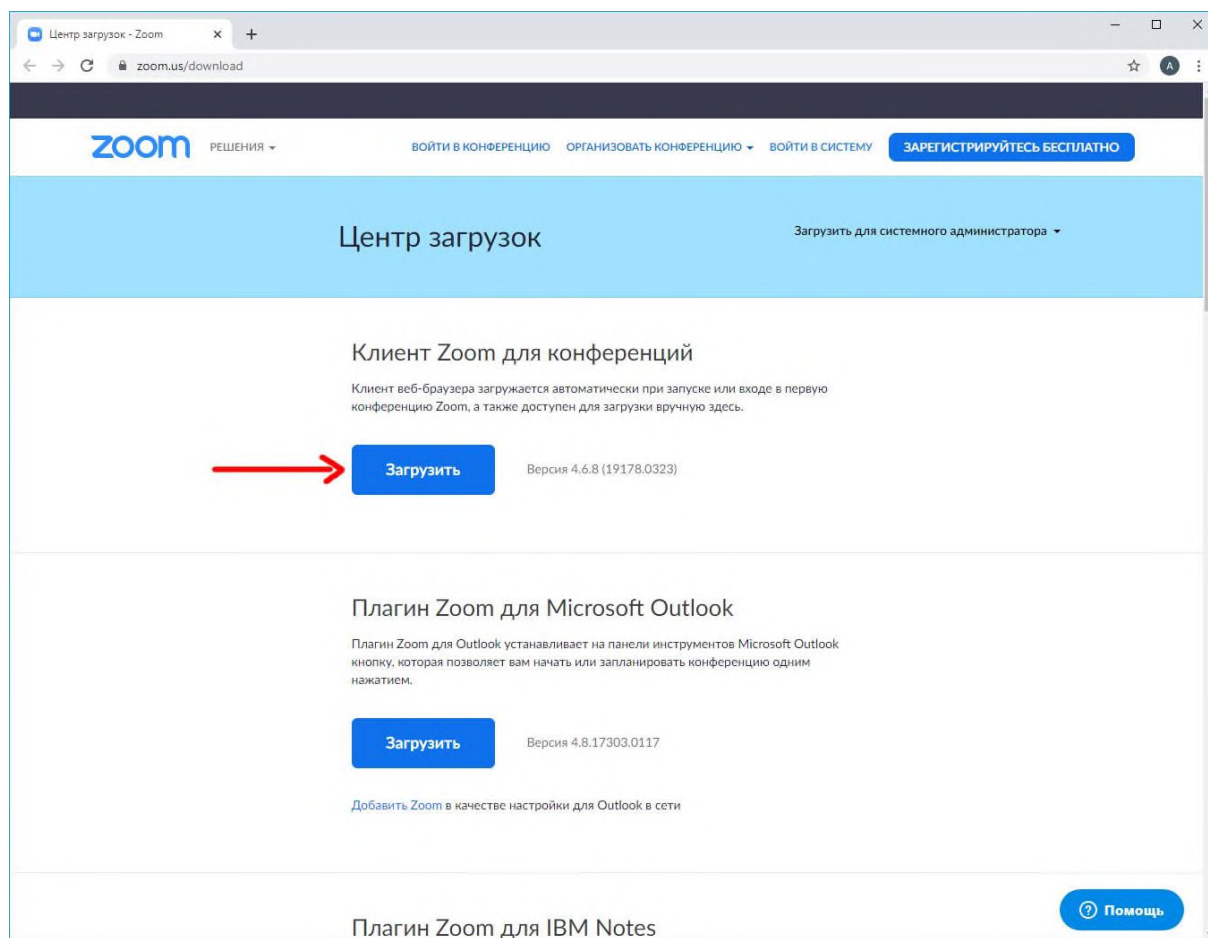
Центр загрузок - Zoom
zoom.us/download
A

zoom РЕШЕНИЯ
ВОЙТИ В КОНФЕРЕНЦИЮ ОРГАНИЗОВАТЬ КОНФЕРЕНЦИЮ ВОЙТИ В СИСТЕМУ ЗАРЕГИСТРИРУЙТЕСЬ БЕСПЛАТНО

Центр загрузок

Загрузить для системного администратора

Клиент Zoom для конференций

Клиент веб-браузера загружается автоматически при запуске или входе в первую конференцию Zoom, а также доступен для загрузки вручную здесь.

Загрузить

Версия 4.6.8 (19178.0323)

Плагин Zoom для Microsoft Outlook

Плагин Zoom для Outlook устанавливает на панели инструментов Microsoft Outlook кнопку, которая позволяет вам начать или запланировать конференцию одним нажатием.

Загрузить

Версия 4.8.17303.0117

Добавить Zoom в качестве настройки для Outlook в сети

Плагин Zoom для IBM Notes

Помощь